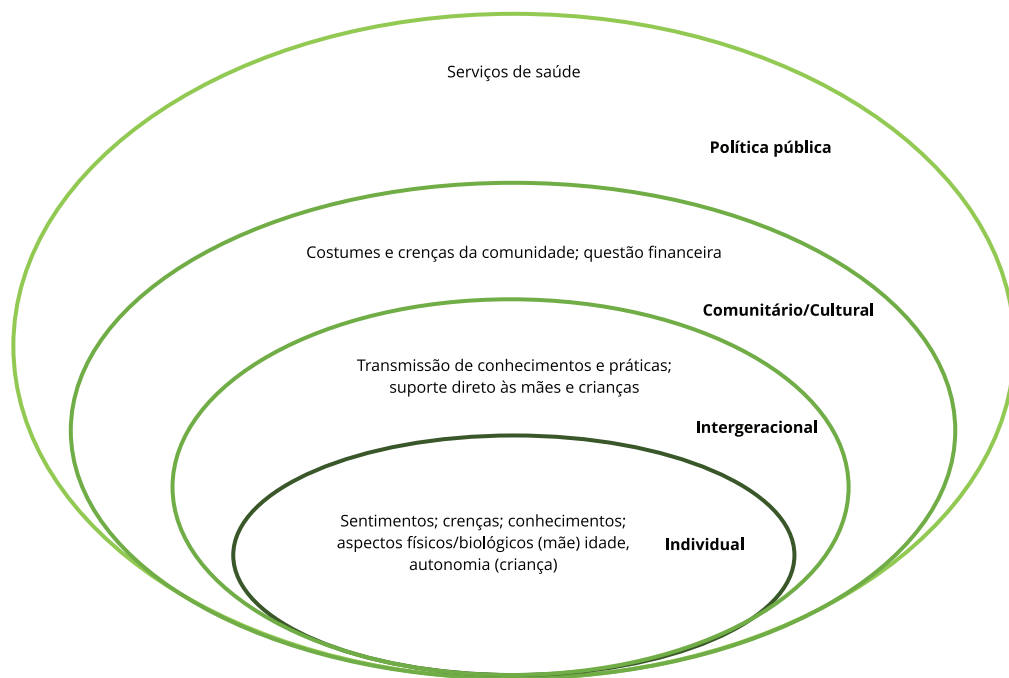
Serviços de saúde

**Política pública**

Costumes e crenças da comunidade; questão financeira

**Comunitário/Cultural**

Transmissão de conhecimentos e práticas; suporte direto às mães e crianças

**Intergeracional**

Sentimentos; crenças; conhecimentos; aspectos físicos/biológicos (mãe) idade, autonomia (criança)

**Individual**